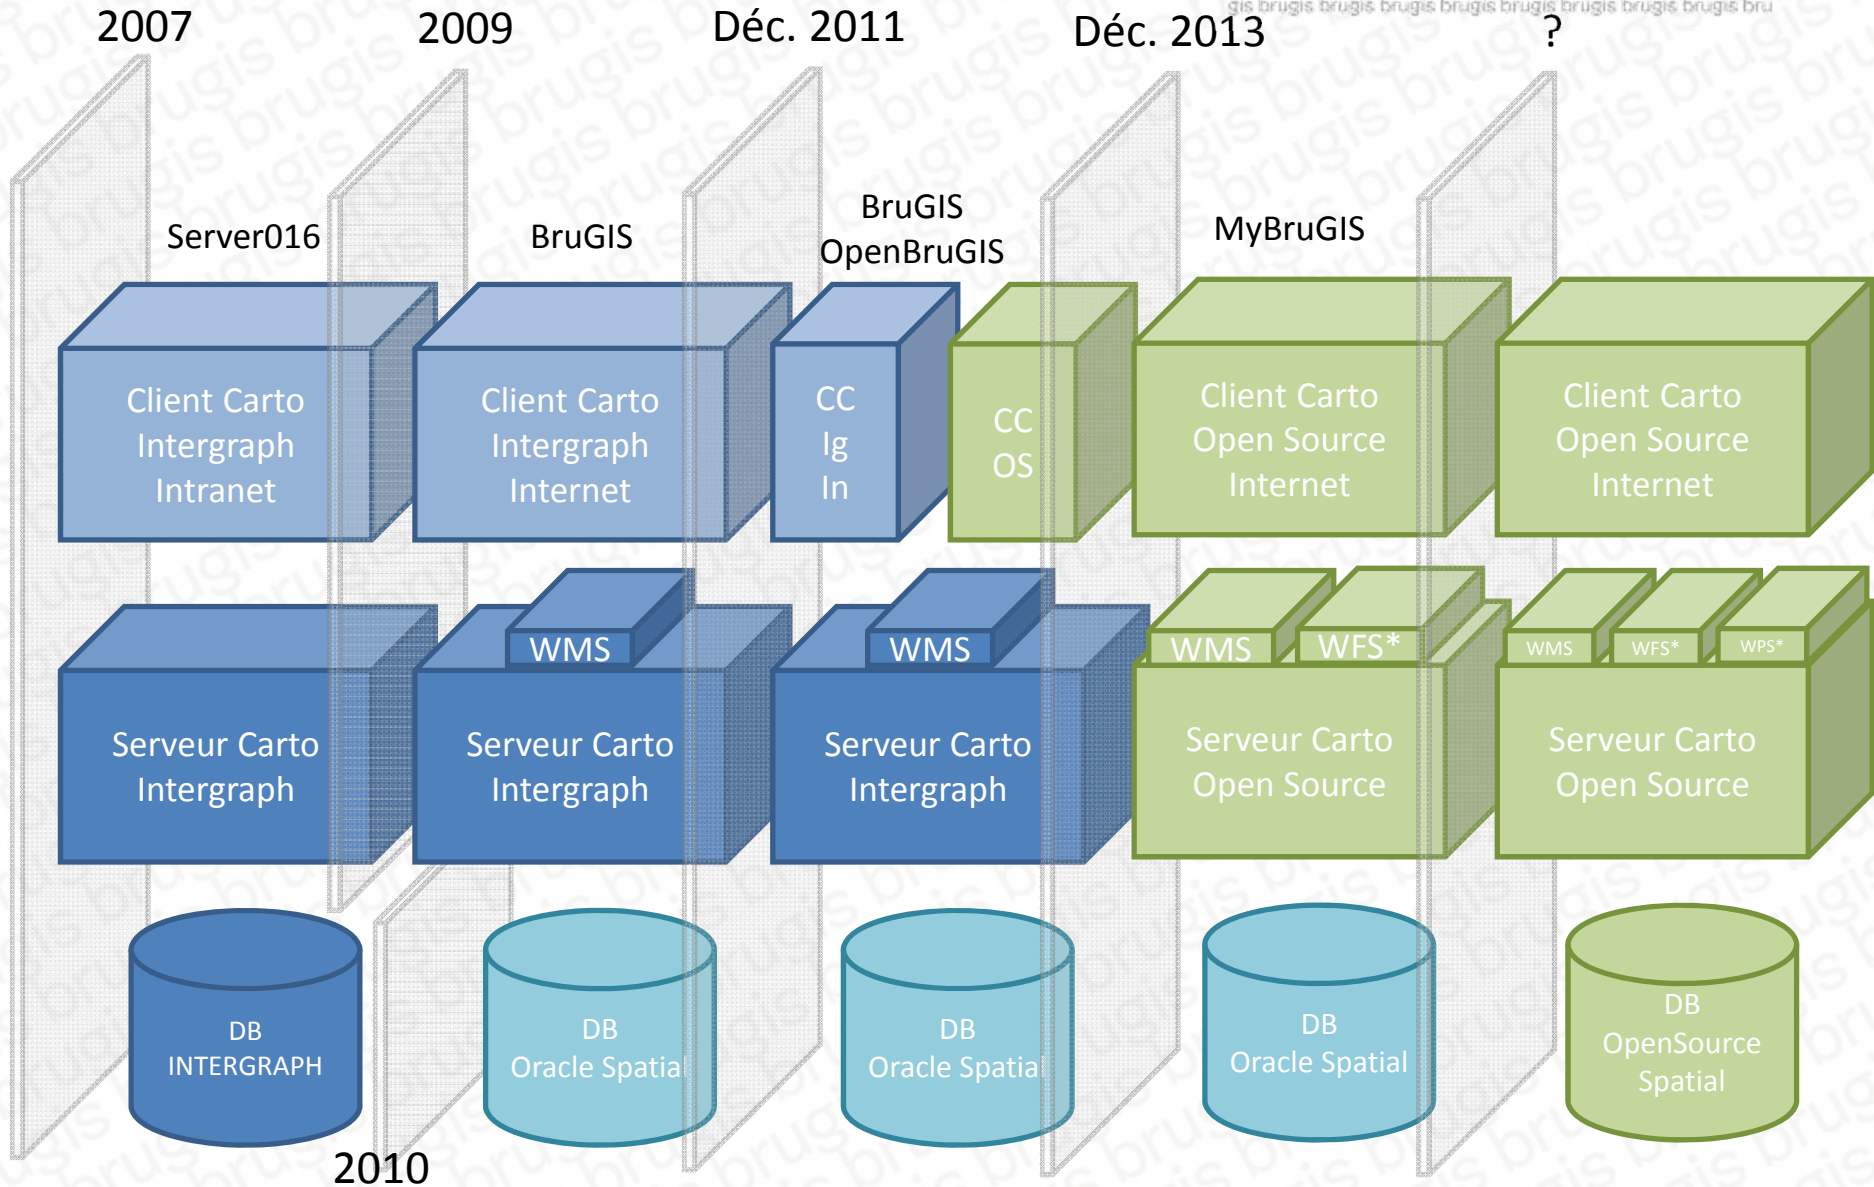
2007

2009

Déc. 2011

Déc. 2013

?

gis brugis brugis brugis brugis brugis brugis brugis bru

Server016

BruGIS

BruGIS
OpenBruGIS

MyBruGIS

Client Carto
Intergraph
Intranet

Client Carto
Intergraph
Internet

CC
Ig
In

CC
OS

Client Carto
Open Source
Internet

Client Carto
Open Source
Internet

WMS

WMS

WMS

WFS*

WMS

WFS*

WPS*

Serveur Carto
Intergraph

Serveur Carto
Intergraph

Serveur Carto
Intergraph

Serveur Carto
Open Source

Serveur Carto
Open Source

DB
INTERGRAPH

DB
Oracle Spatial

DB
Oracle Spatial

DB
Oracle Spatial

DB
OpenSource
Spatial

2010